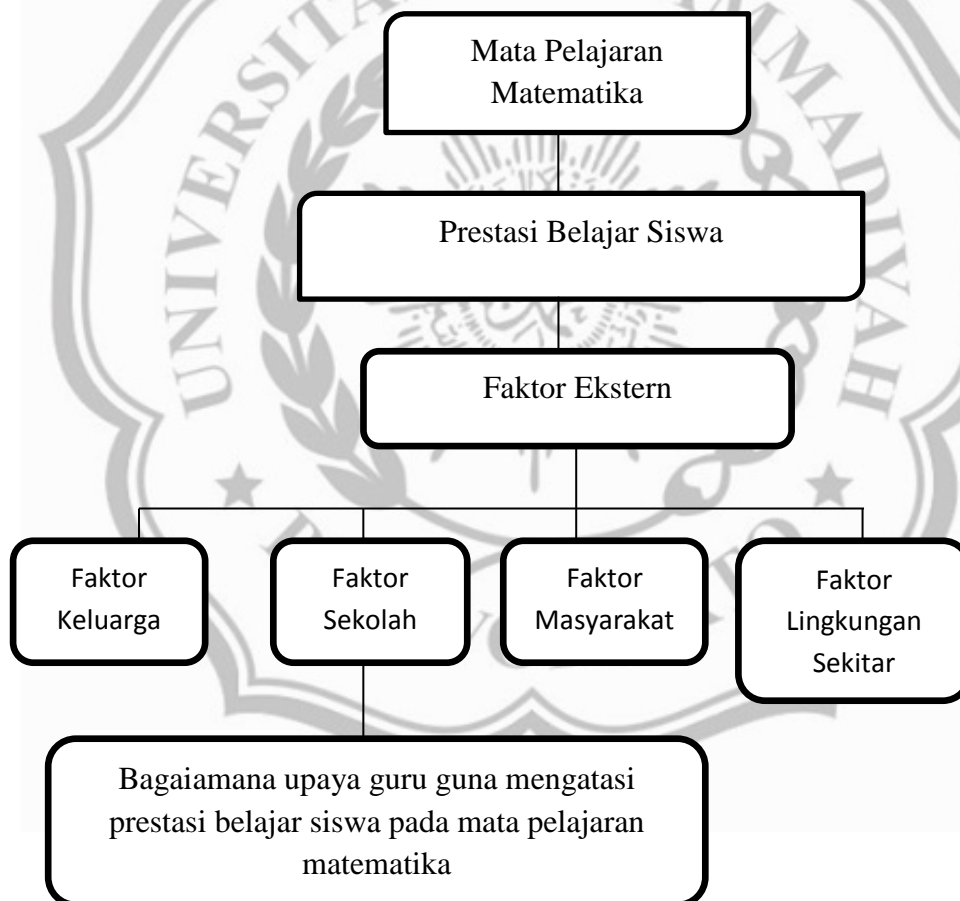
Mata Pelajaran Matematika

Prestasi Belajar Siswa

Faktor Ekstern

Faktor Keluarga

Faktor Sekolah

Faktor Masyarakat

Faktor Lingkungan Sekitar

Bagaiamana upaya guru guna mengatasi prestasi belajar siswa pada mata pelajaran matematika